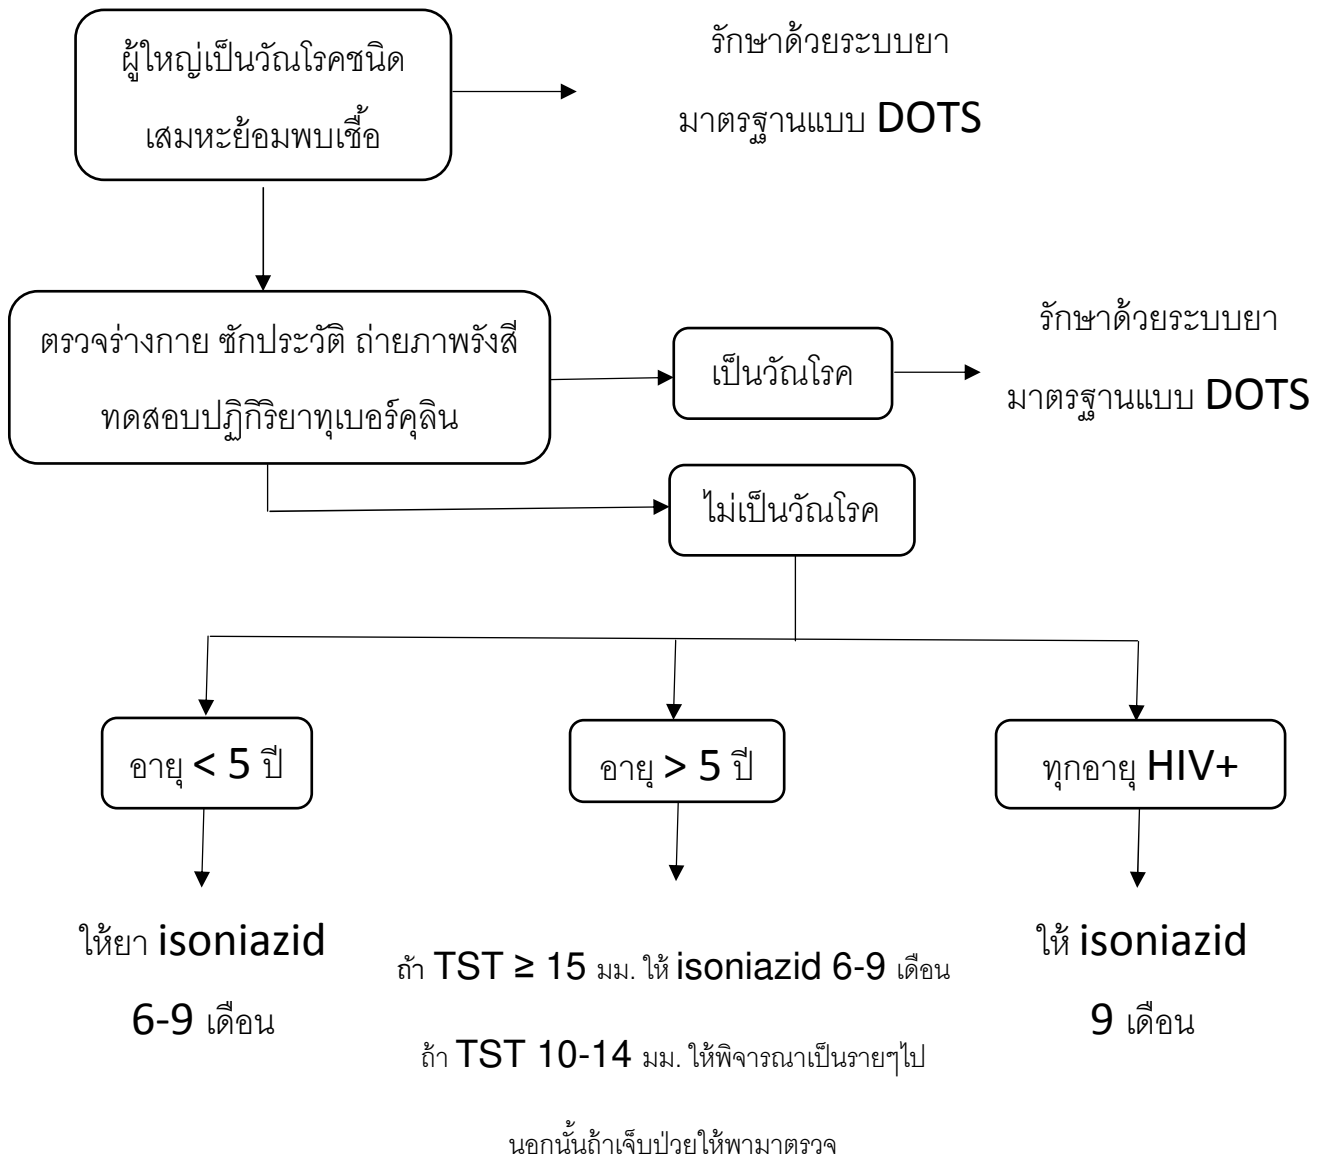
ผู้ใหญ่เป็นวัณโรคชนิดเสมหะย้อมพบเชื้อ

รักษาด้วยระบบยามาตรฐานแบบ DOTS

ตรวจร่างกาย ซักประวัติ ถ่ายภาพรังสี ทดสอบปฏิกิริยาทุเบอร์คุลิน

เป็นวัณโรค

รักษาด้วยระบบยามาตรฐานแบบ DOTS

ไม่เป็นวัณโรค

อายุ < 5 ปี

อายุ > 5 ปี

ทุกอายุ HIV+

ให้ยา isoniazid 6-9 เดือน

ถ้า TST $\geq$ 15 มม. ให้ isoniazid 6-9 เดือน

ถ้า TST 10-14 มม. ให้พิจารณาเป็นรายๆไป

นอกนั้นถ้าเจ็บป่วยให้พามาตรวจ

ให้ isoniazid 9 เดือน